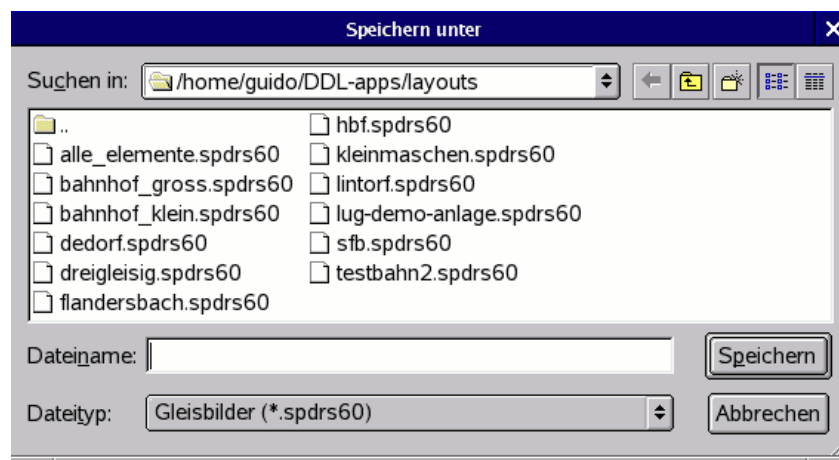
Speichern unter

Suchen in: /home/guido/DDL-apps/layouts

..
alle_elemente.spdrs60
bahnhof_gross.spdrs60
bahnhof_klein.spdrs60
dedorf.spdrs60
dreigleisig.spdrs60
flandersbach.spdrs60
hbf.spdrs60
kleinmaschen.spdrs60
lintorf.spdrs60
lug-demo-anlage.spdrs60
sfb.spdrs60
testbahn2.spdrs60

Dateiname:
Speichern

Dateityp: Gleisbilder (*.spdrs60)
Abbrechen